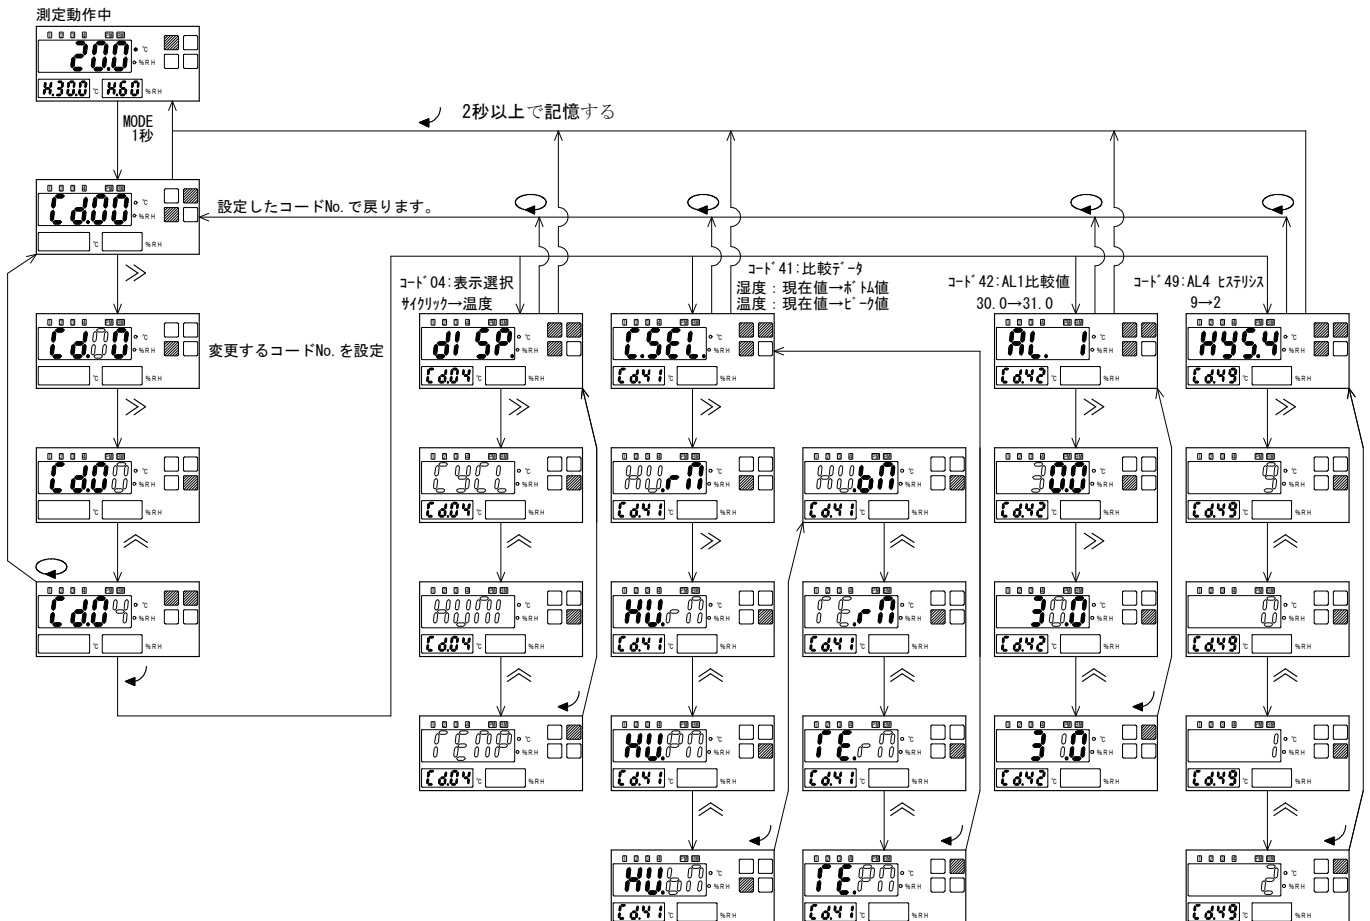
測定動作中

20.0 ℃ %RH
H.30.0 ℃ H.60 %RH

2秒以上で記憶する

MODE 1秒

Cd00 ℃ %RH
設定したコードNo.で戻ります。

Cd00 ℃ %RH
変更するコードNo.を設定

Cd00 ℃ %RH

Cd04 ℃ %RH

コード04:表示選択
サイクリック→温度

dISP. ℃ %RH
Cd.04 ℃ %RH

CYCL ℃ %RH
Cd.04 ℃ %RH

HUMI ℃ %RH
Cd.04 ℃ %RH

TEMP ℃ %RH
Cd.04 ℃ %RH

コード41:比較データ
湿度:現在値→ボトム値
温度:現在値→ピーク値

C.SEL. ℃ %RH
Cd.41 ℃ %RH

HU.rM ℃ %RH
Cd.41 ℃ %RH

HU.rM ℃ %RH
Cd.41 ℃ %RH

HU.PM ℃ %RH
Cd.41 ℃ %RH

HU.bM ℃ %RH
Cd.41 ℃ %RH

HU.bM ℃ %RH
Cd.41 ℃ %RH

TE.rM ℃ %RH
Cd.41 ℃ %RH

TE.rM ℃ %RH
Cd.41 ℃ %RH

TE.PM ℃ %RH
Cd.41 ℃ %RH

コード42:AL1比較値
30.0→31.0

AL. 1 ℃ %RH
Cd.42 ℃ %RH

30.0 ℃ %RH
Cd.42 ℃ %RH

30.0 ℃ %RH
Cd.42 ℃ %RH

31.0 ℃ %RH
Cd.42 ℃ %RH

コード49:AL4 ヒステリシス
9→2

HYS.4 ℃ %RH
Cd.49 ℃ %RH

9 ℃ %RH
Cd.49 ℃ %RH

0 ℃ %RH
Cd.49 ℃ %RH

1 ℃ %RH
Cd.49 ℃ %RH

2 ℃ %RH
Cd.49 ℃ %RH